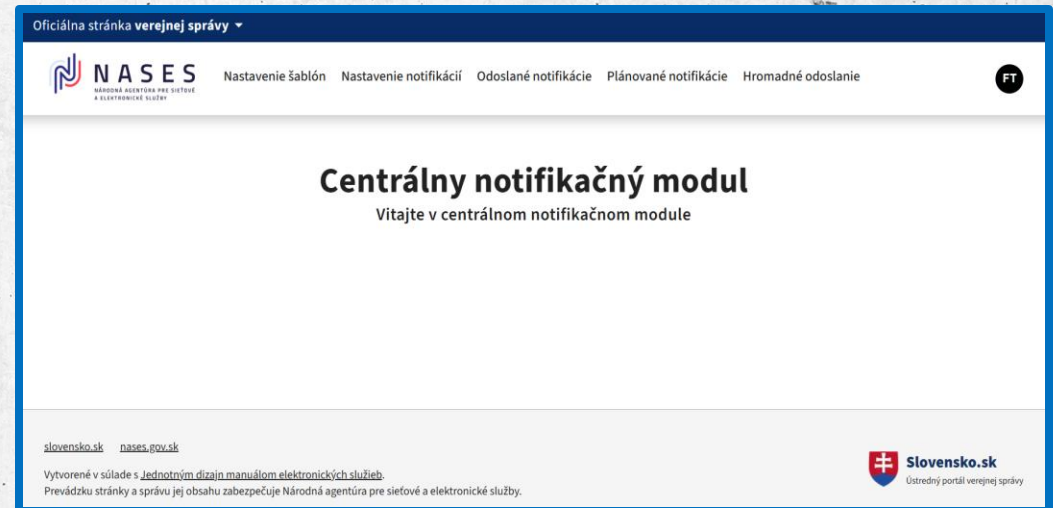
Oficiálna stránka verejnej správy

NASES
NÁRODNÁ AGENTÚRA PRE SIEŤOVÉ A ELEKTRONICKÉ SLUŽBY

Nastavenie šablón Nastavenie notifikácií Odoslané notifikácie Plánované notifikácie Hromadné odoslanie

FT

Centrálny notifikačný modul

Vitajte v centrálnom notifikačnom module

slovensko.sk nases.gov.sk

Vytvorené v súlade s Jednotným dizajn manuálom elektronických služieb.
Prevádzku stránky a správu jej obsahu zabezpečuje Národná agentúra pre sieťové a elektronické služby.

Slovensko.sk
Ústredný portál verejnej správy